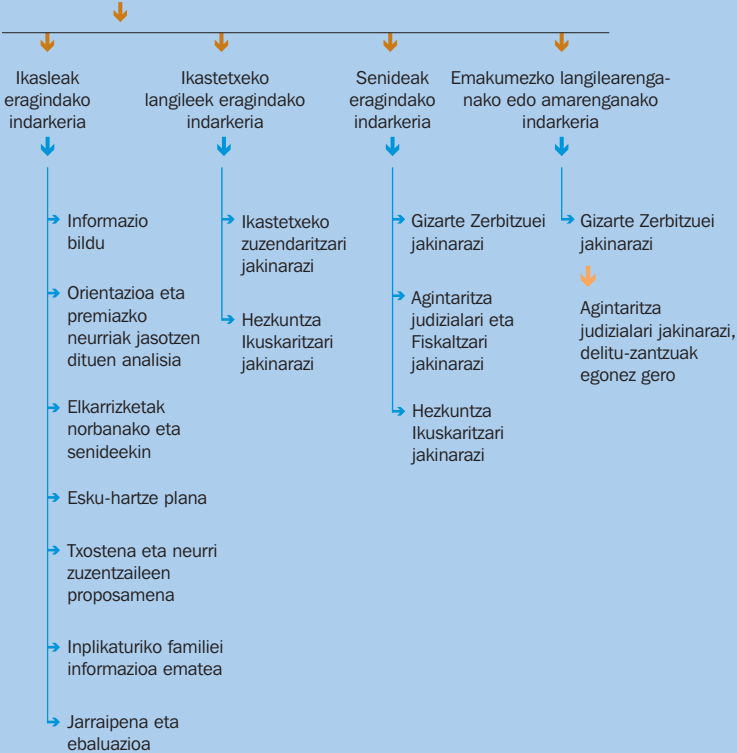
Ikasleak eragindako indarkeria

Informazio bildu

Orientazioa eta premiazko neurriak jasotzen dituen analisia

Elkarrizketak norbanako eta senideekin

Esku-hartze plana

Txostena eta neurri zuzentzaileen proposamena

Inplikaturiko familiei informazioa ematea

Jarraipena eta ebaluazioa

Ikastetxeko langileek eragindako indarkeria

Ikastetxeko zuzendaritzari jakinarazi

Hezkuntza Ikuskaritzari jakinarazi

Senideak eragindako indarkeria

Gizarte Zerbitzuei jakinarazi

Agintaritza judizialari eta Fiskaltzari jakinarazi

Hezkuntza Ikuskaritzari jakinarazi

Emakumezko langilearenganako edo amarenganako indarkeria

Gizarte Zerbitzuei jakinarazi

Agintaritza judizialari jakinarazi, delitu-zantzuak egonez gero